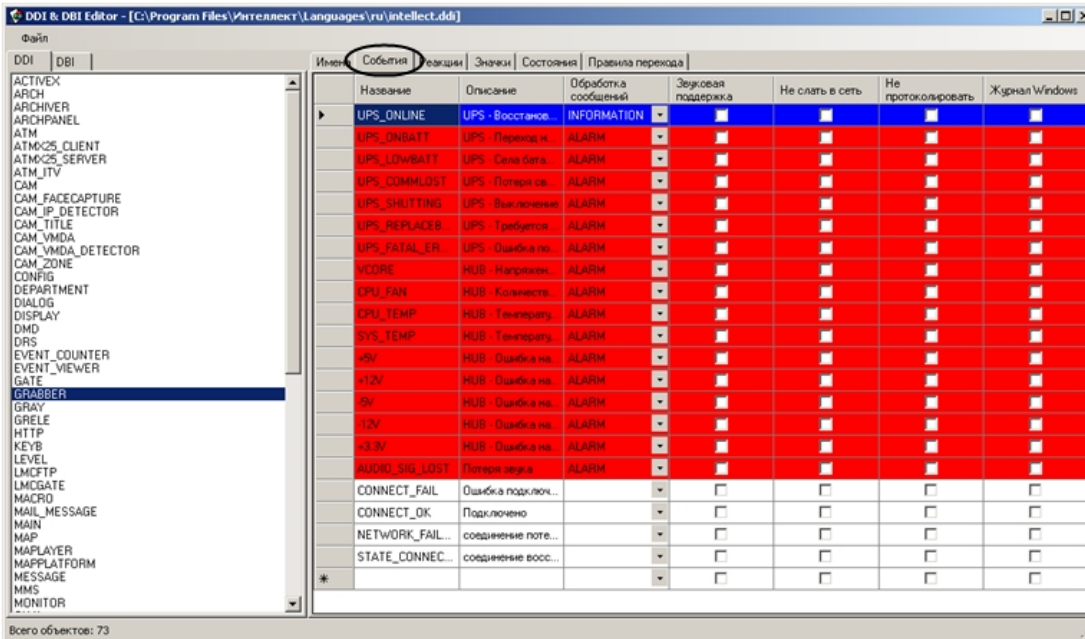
DDI & DBI Editor - [C:\Program Files\Интеллект\Languages\ru\intellect.ddi]

Файл

DDI | DBI

ACTIVEX
ARCH
ARCHIVER
ARCHPANEL
ATM
ATMX25_CLIENT
ATMX25_SERVER
ATM_ITV
CAM
CAM_FACECAPTURE
CAM_IP_DETECTOR
CAM_TITLE
CAM_VMDA
CAM_VMDA_DETECTOR
CAM_ZONE
CONFIG
DEPARTMENT
DIALOG
DISPLAY
DMD
DRS
EVENT_COUNTER
EVENT_VIEWER
GATE
GRABBER
GRAY
GRELE
HTTP
KEYB
LEVEL
LMCFTP
LMCGATE
MACRO
MAIL_MESSAGE
MAIN
MAP
MAPLAYER
MAPPLATFORM
MESSAGE
MMS
MONITOR

Имена | События | Реакции | Значки | Состояния | Правила перехода

| Название | Описание | Обработка сообщений | Звуковая поддержка | Не слать в сеть | Не протоколировать | Журнал Windows |
|---|---|---|---|---|---|---|
| UPS_ONLINE | UPS - Восстанов... | INFORMATION | | | | |
| UPS_ONBATT | UPS - Переход н... | ALARM | | | | |
| UPS_LOWBATT | UPS - Села бата... | ALARM | | | | |
| UPS_COMMLOST | UPS - Потеря св... | ALARM | | | | |
| UPS_SHUTTING | UPS - Выключение | ALARM | | | | |
| UPS_REPLACEB... | UPS - Требуется... | ALARM | | | | |
| UPS_FATAL_ER... | UPS - Ошибка по... | ALARM | | | | |
| VCORE | HUB - Напряжен... | ALARM | | | | |
| CPU_FAN | HUB - Количеств... | ALARM | | | | |
| CPU_TEMP | HUB - Температу... | ALARM | | | | |
| SYS_TEMP | HUB - Температу... | ALARM | | | | |
| +5V | HUB - Ошибка на... | ALARM | | | | |
| +12V | HUB - Ошибка на... | ALARM | | | | |
| -5V | HUB - Ошибка на... | ALARM | | | | |
| -12V | HUB - Ошибка на... | ALARM | | | | |
| +3.3V | HUB - Ошибка на... | ALARM | | | | |
| AUDIO_SIG_LOST | Потеря звука | ALARM | | | | |
| CONNECT_FAIL | Ошибка подключ... | | | | | |
| CONNECT_OK | Подключено | | | | | |
| NETWORK_FAIL... | соединение поте... | | | | | |
| STATE_CONNEC... | соединение восс... | | | | | |
| * | | | | | | |

Всего объектов: 73